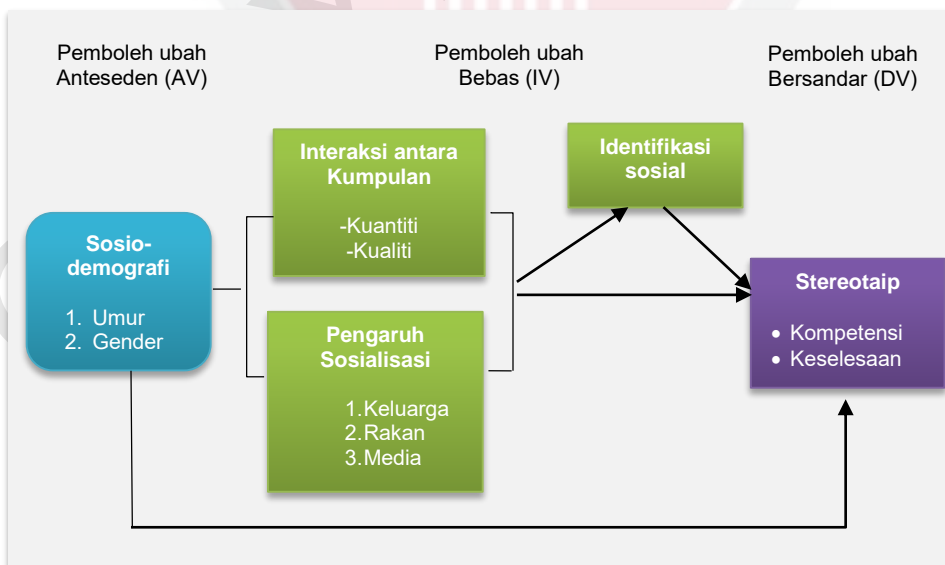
Pemboleh ubah Anteseden (AV)

Pemboleh ubah Bebas (IV)

Pemboleh ubah Bersandar (DV)

Interaksi antara Kumpulan

-Kuantiti
-Kualiti

Identifikasi sosial

Sosio-demografi

1. Umur
2. Gender

Stereotaip

• Kompetensi
• Keselesaan

Pengaruh Sosialisasi

1.Keluarga
2.Rakan
3.Media